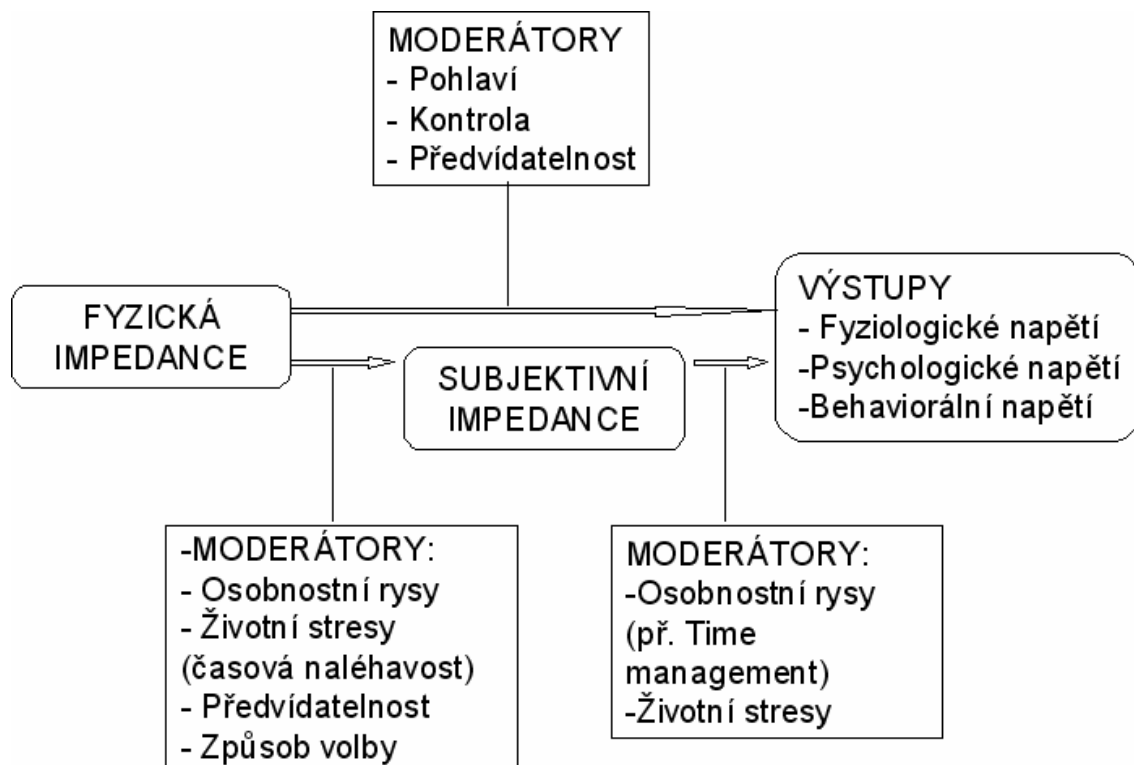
MODERÁTORY
- Pohlaví
- Kontrola
- Předvídatelnost

FYZICKÁ IMPEDANCE

SUBJEKTIVNÍ IMPEDANCE

VÝSTUPY
- Fyziologické napětí
-Psychologické napětí
-Behaviorální napětí

-MODERÁTORY:
- Osobnostní rysy
- Životní stresy (časová naléhavost)
- Předvídatelnost
- Způsob volby

MODERÁTORY:
-Osobnostní rysy (př. Time management)
-Životní stresy